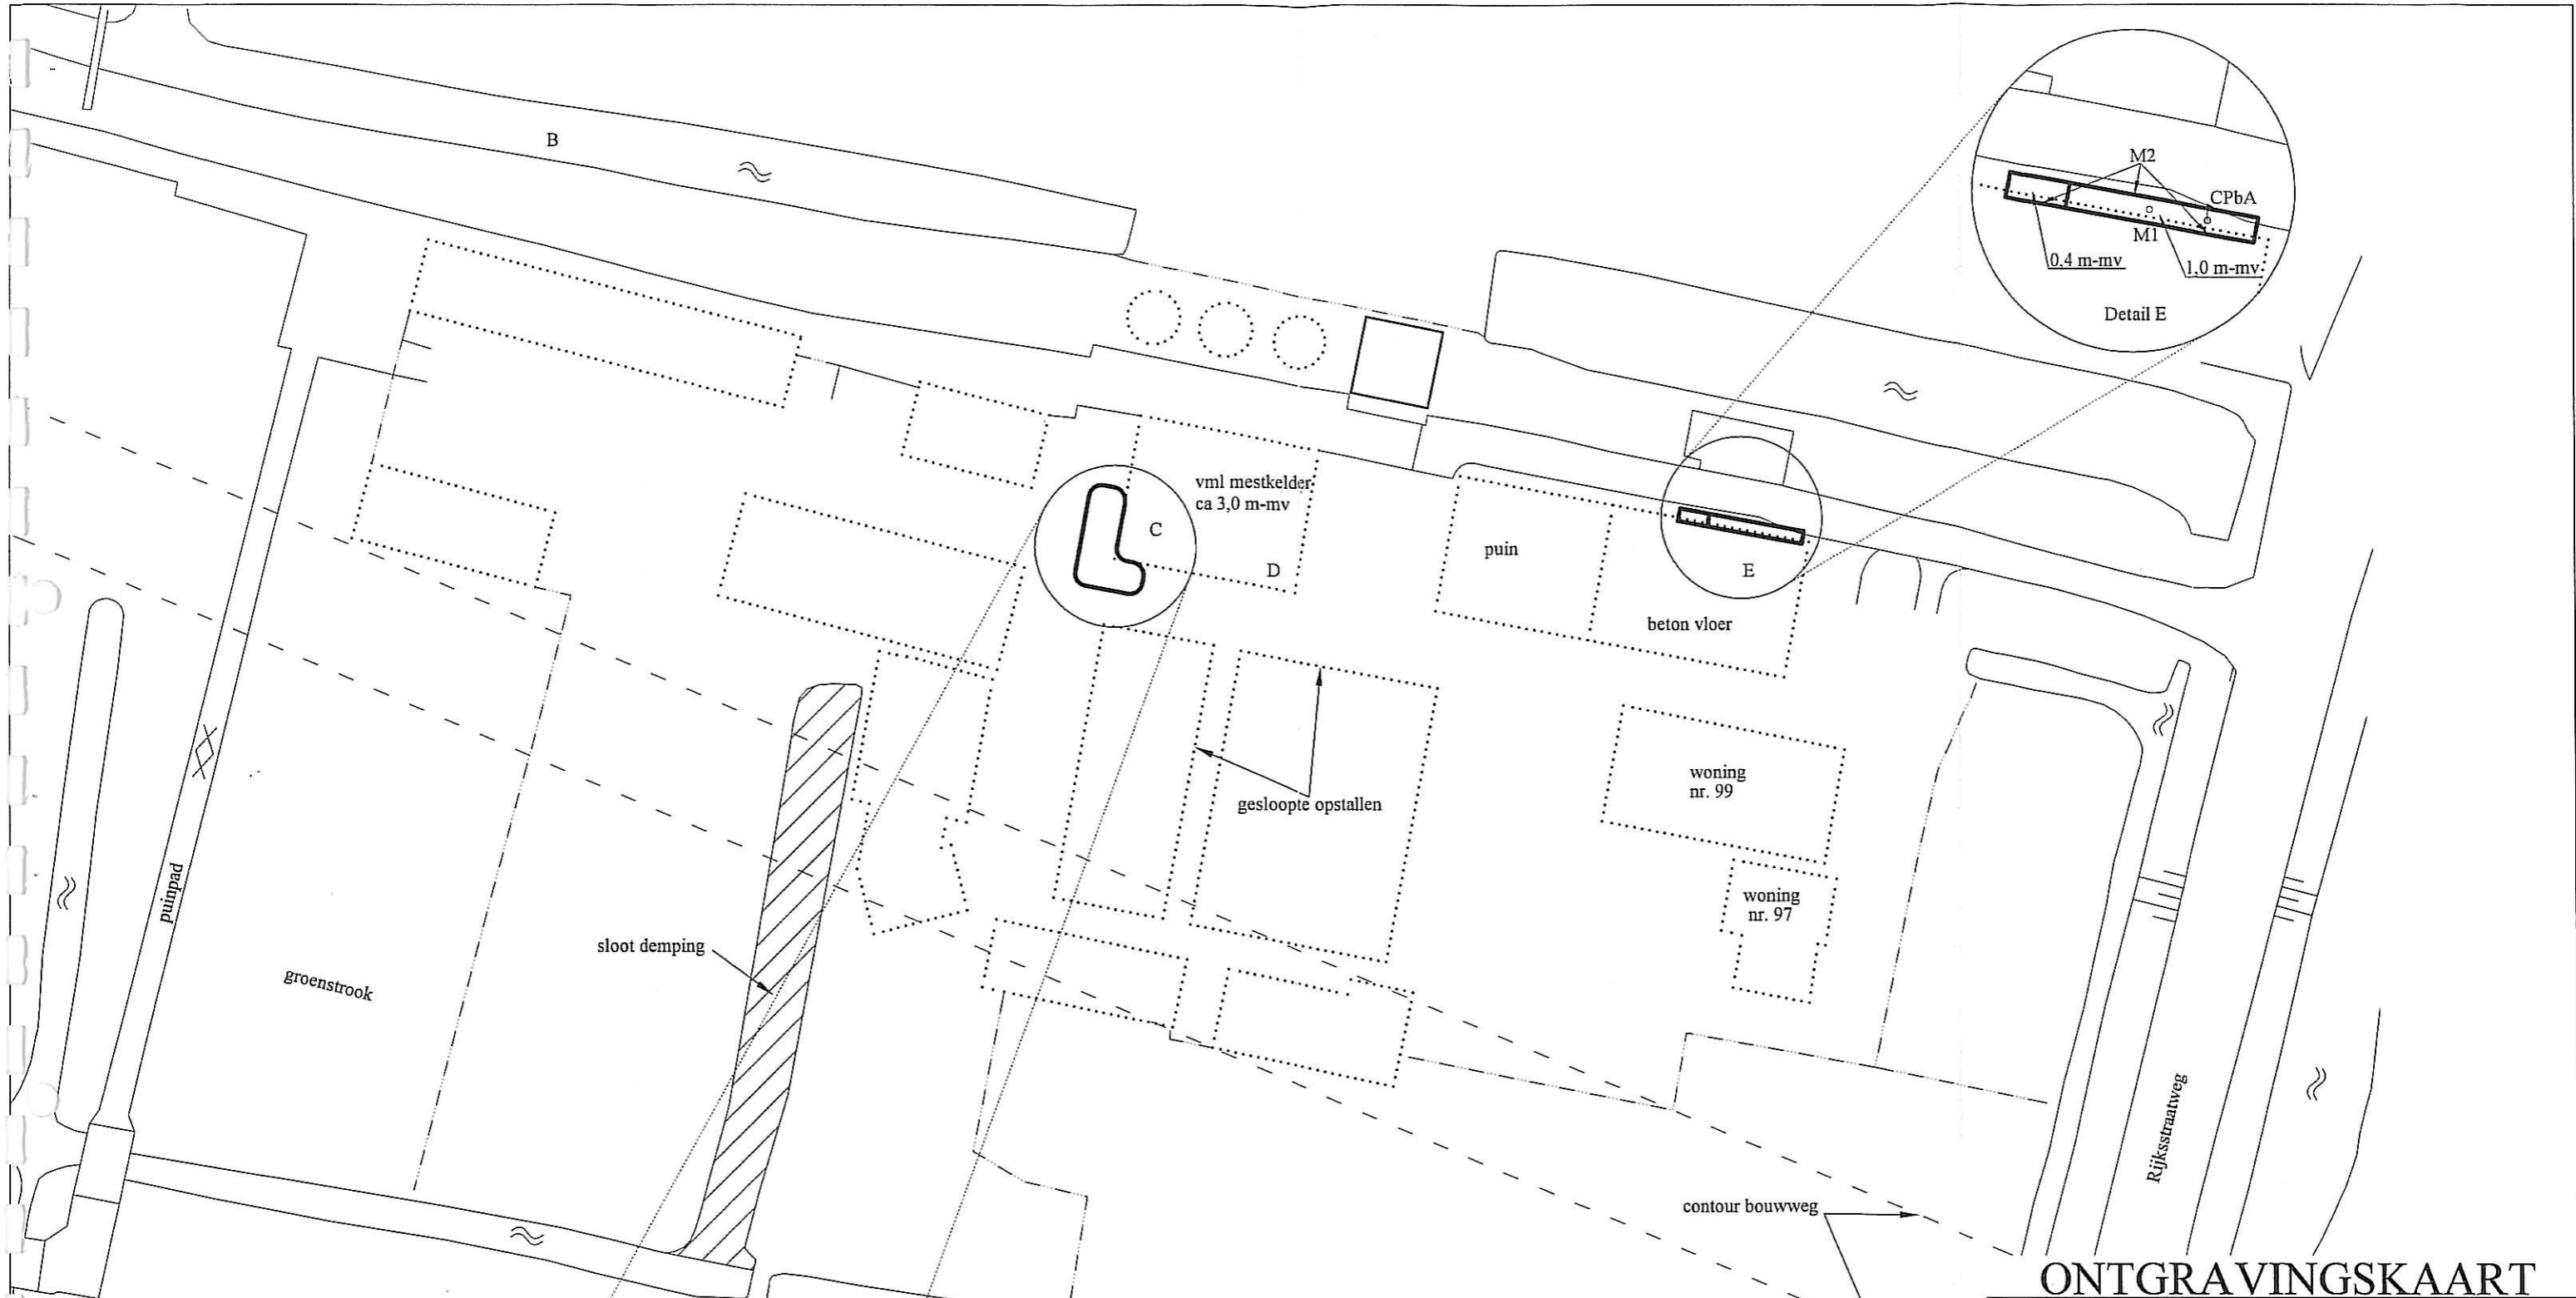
B

M2

CPbA

M1

0,4 m-mv

1,0 m-mv

Detail E

vml mestkelder
ca 3,0 m-mv

C

D

puin

E

beton vloer

gesloopte opstallen

woning
nr. 99

woning
nr. 97

puinpad

groenstrook

sloot demping

Rijksstraatweg

contour bouwweg

ONTGRAVINGSKAART